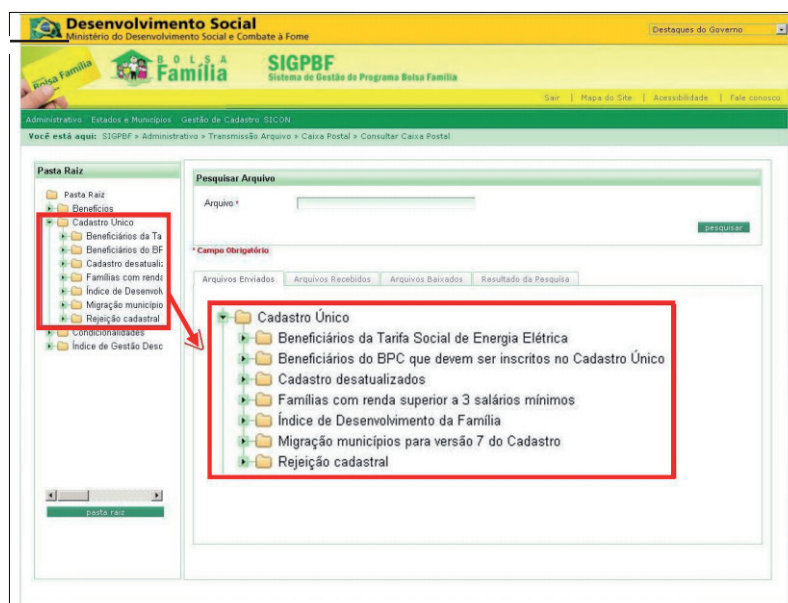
Desenvolvimento Social
Ministério do Desenvolvimento Social e Combate à Fome

Destaques do Governo

Bolsa Família

BOLSA Família

SIGPBF
Sistema de Gestão do Programa Bolsa Família

Sair | Mapa do Site | Acessibilidade | Fale conosco

Administrativo Estados e Municípios Gestão de Cadastro SICON

Você está aqui: SIGPBF > Administrativo > Transmissão Arquivo > Caixa Postal > Consultar Caixa Postal

Pasta Raiz

Pasta Raiz
Benefícios
Cadastro Único
Beneficiários da Ta
Beneficiários do BF
Cadastro desatuali
Famílias com renda
Índice de Desenvolv
Migração municipio
Rejeição cadastral
Condicionalidades
Índice de Gestão Desc

pasta raiz

Pesquisar Arquivo

Arquivo *

pesquisar

* Campo Obrigatório

Arquivos Enviados | Arquivos Recebidos | Arquivos Baixados | Resultado da Pesquisa

Cadastro Único
Beneficiários da Tarifa Social de Energia Elétrica
Beneficiários do BPC que devem ser inscritos no Cadastro Único
Cadastro desatualizados
Famílias com renda superior a 3 salários mínimos
Índice de Desenvolvimento da Família
Migração municípios para versão 7 do Cadastro
Rejeição cadastral